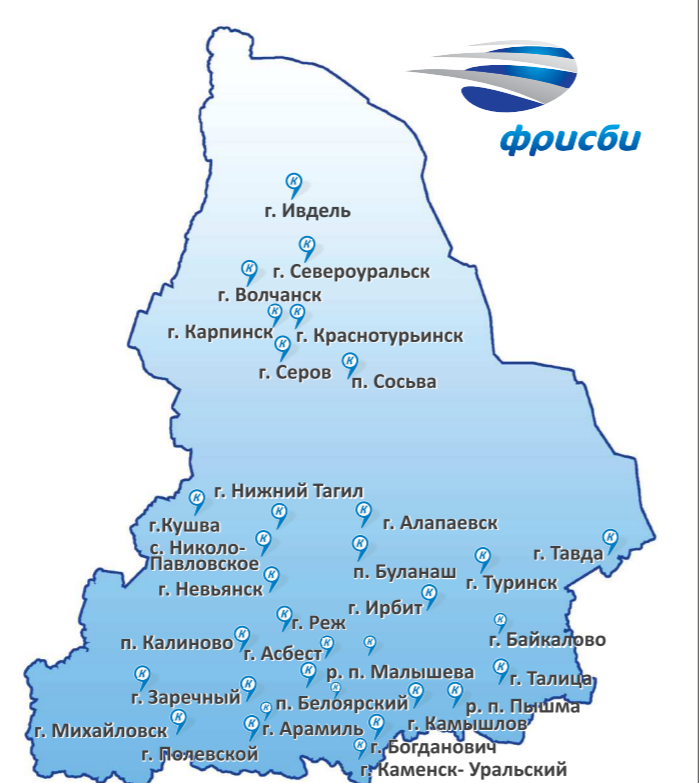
фрисби

г. Ивдель
г. Североуральск
г. Волчанск
г. Карпинск
г. Краснотурьинск
г. Серов
п. Сосьва
г. Нижний Тагил
г.Кушва
г. Алапаевск
с. Николо-Павловское
п. Буланаш
г. Тавда
г. Невьянск
г. Туринск
г. Ирбит
г. Реж
г. Байкалово
п. Калиново
г. Асбест
р. п. Малышева
г. Талица
г. Заречный
п. Белоярский
р. п. Пышма
г. Михайловск
г. Арамиль
г. Камышлов
г. Полевской
г. Богданович
г. Каменск- Уральский